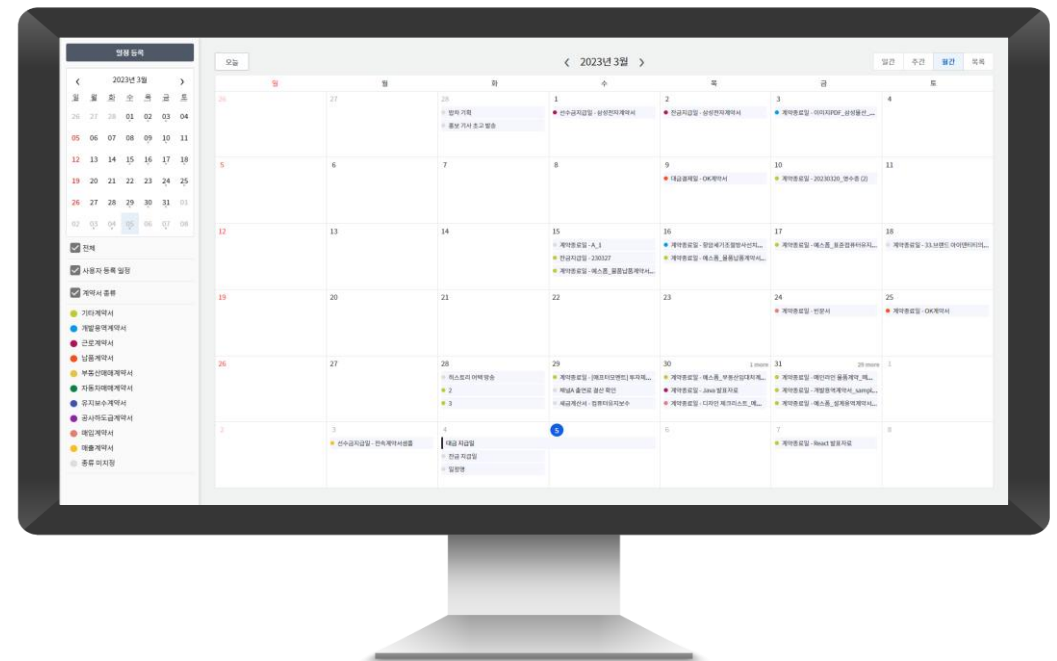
일정 등록

‹ 2023년 3월 ›

| 일 | 월 | 화 | 수 | 목 | 금 | 토 |
|---|---|---|---|---|---|---|
| 26 | 27 | 28 | 01 | 02 | 03 | 04 |
| 05 | 06 | 07 | 08 | 09 | 10 | 11 |
| 12 | 13 | 14 | 15 | 16 | 17 | 18 |
| 19 | 20 | 21 | 22 | 23 | 24 | 25 |
| 26 | 27 | 28 | 29 | 30 | 31 | 01 |
| 02 | 03 | 04 | 05 | 06 | 07 | 08 |

전체
사용자 등록 일정
계약서 종류
기타계약서
개발용역계약서
근로계약서
납품계약서
부동산매매계약서
자동차매매계약서
유지보수계약서
공사하도급계약서
매입계약서
매출계약서
종류 미지정

오늘

‹ 2023년 3월 ›

일간 주간 월간 목록

| 일 | 월 | 화 | 수 | 목 | 금 | 토 |
|---|---|---|---|---|---|---|
| 26 | 27 | 28 방위 기획 / 홍보 기사 초고 발송 | 1 선수금지급일 - 삼성전자계약서 | 2 잔금지급일 - 삼성전자계약서 | 3 계약종료일 - 이미지PDF_삼성물산_... | 4 |
| 5 | 6 | 7 | 8 | 9 대금결제일 - OK계약서 | 10 계약종료일 - 20230320_영수증 (2) | 11 |
| 12 | 13 | 14 | 15 계약종료일 - A_1 / 잔금지급일 - 230327 / 계약종료일 - 에스롬_물품납품계약서... | 16 계약종료일 - 판상세기초필방사선치... / 계약종료일 - 에스롬_물품납품계약서... | 17 계약종료일 - 에스롬_표준컴퓨터유지... | 18 계약종료일 - 33.브랜드 아이덴티티어... |
| 19 | 20 | 21 | 22 | 23 | 24 계약종료일 - 빈문서 | 25 계약종료일 - OK계약서 |
| 26 | 27 | 28 히스토리 마케팅 / 2 / 3 | 29 계약종료일 - [에코티모멘트] 투자계... / 매널A 출연료 결산 확인 / 세금계산서 - 컴퓨터유지보수 | 30 1 more 계약종료일 - 에스롬_부동산임대차계... / 계약종료일 - Java 발표자료 / 계약종료일 - 디자인 체크리스트_예... | 31 26 more 계약종료일 - 메인라인 용품계약_예... / 계약종료일 - 개발용역계약서_sampl... / 계약종료일 - 에스롬_설계용역계약서... | 1 |
| 2 | 3 선수금지급일 - 전속계약서샘플 | 4 대금 지급일 / 잔금 지급일 / 일정명 | 5 | 6 | 7 계약종료일 - React 발표자료 | 8 |